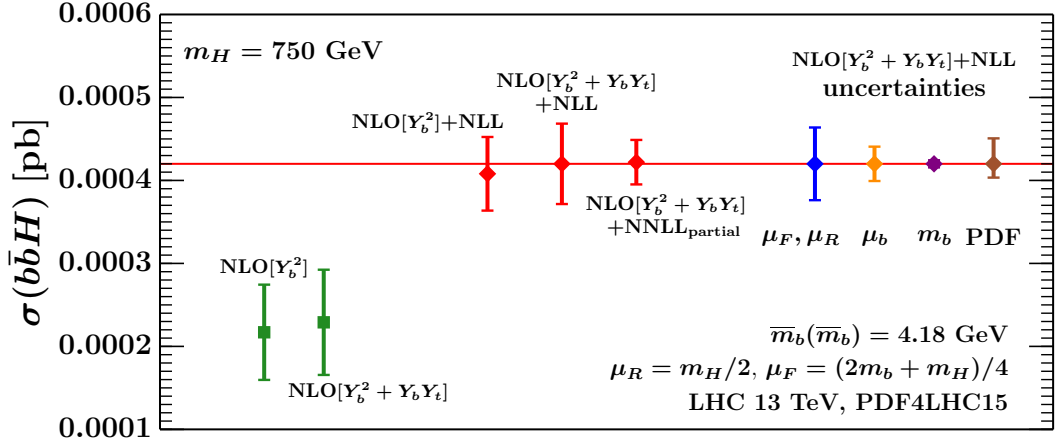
$m_H = 750$ GeV

0.0006
0.0005
0.0004
0.0003
0.0002
0.0001

$\sigma(b\bar{b}H)$ [pb]

NLO$[Y_b^2]$+NLL

NLO$[Y_b^2 + Y_bY_t]$ +NLL

NLO$[Y_b^2 + Y_bY_t]$ +NNLL$_{\text{partial}}$

NLO$[Y_b^2 + Y_bY_t]$+NLL uncertainties

$\mu_F, \mu_R$ $\mu_b$ $m_b$ PDF

NLO$[Y_b^2]$

NLO$[Y_b^2 + Y_bY_t]$

$\overline{m}_b(\overline{m}_b) = 4.18$ GeV
$\mu_R = m_H/2$, $\mu_F = (2m_b + m_H)/4$
LHC 13 TeV, PDF4LHC15